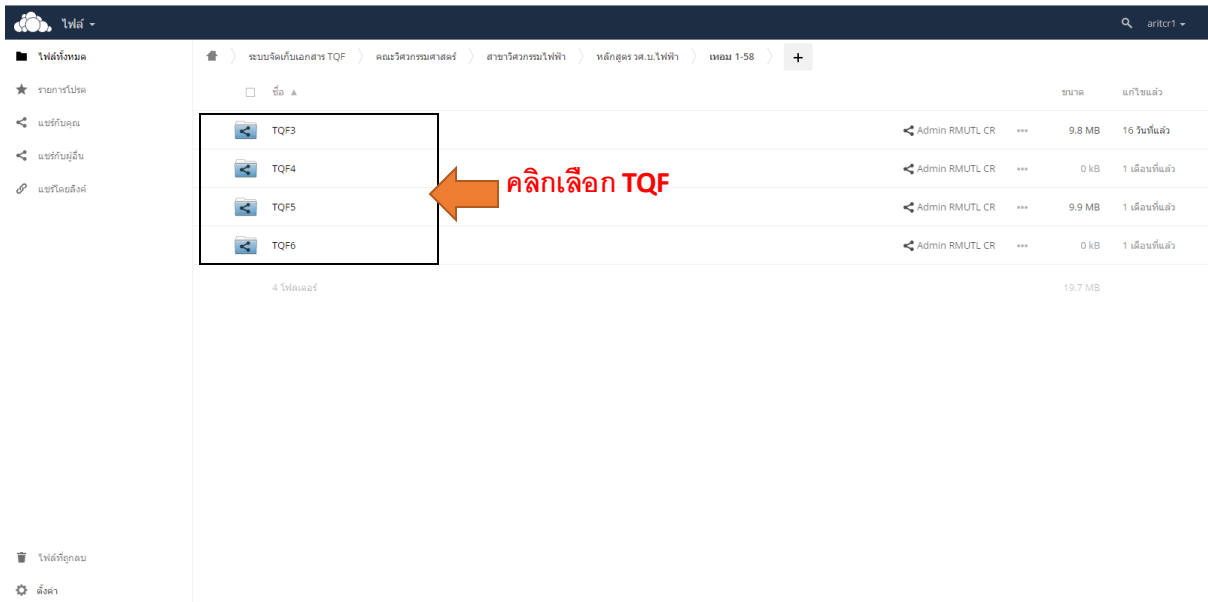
ไฟล์ ▾

aritcr1 ▾

ไฟล์ทั้งหมด
รายการโปรด
แชร์กับคุณ
แชร์กับผู้อื่น
แชร์โดยลิงค์

ระบบจัดเก็บเอกสาร TQF | คณะวิศวกรรมศาสตร์ | สาขาวิศวกรรมไฟฟ้า | หลักสูตร วศ.บ.ไฟฟ้า | เทอม 1-58 | +

| ชื่อ ▲ | | | ขนาด | แก้ไขแล้ว |
|---|---|---|---|---|
| TQF3 | Admin RMUTL CR | ••• | 9.8 MB | 16 วันที่แล้ว |
| TQF4 | Admin RMUTL CR | ••• | 0 kB | 1 เดือนที่แล้ว |
| TQF5 | Admin RMUTL CR | ••• | 9.9 MB | 1 เดือนที่แล้ว |
| TQF6 | Admin RMUTL CR | ••• | 0 kB | 1 เดือนที่แล้ว |
| 4 โฟลเดอร์ | | | 19.7 MB | |

คลิกเลือก TQF

ไฟล์ที่ถูกลบ
ตั้งค่า